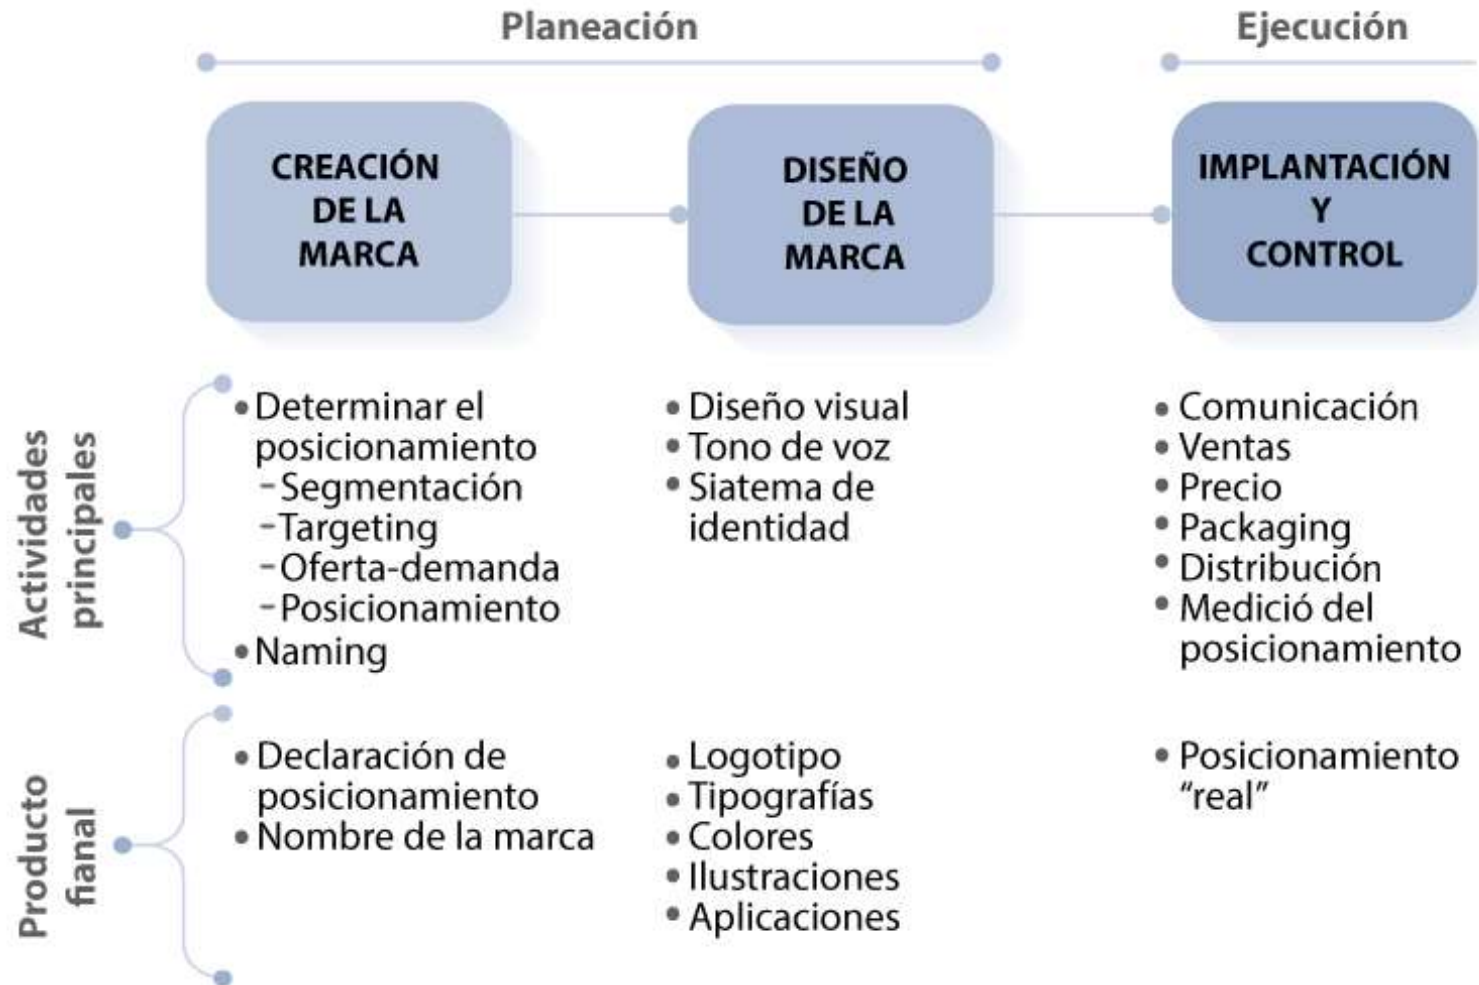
Planeación

Ejecución

CREACIÓN DE LA MARCA

DISEÑO DE LA MARCA

IMPLANTACIÓN Y CONTROL

Actividades principales

• Determinar el posicionamiento
- Segmentación
- Targeting
- Oferta-demanda
- Posicionamiento
• Naming

• Diseño visual
• Tono de voz
• Siatema de identidad

• Comunicación
• Ventas
• Precio
• Packaging
• Distribución
• Medició del posicionamiento

Producto fianal

• Declaración de posicionamiento
• Nombre de la marca

• Logotipo
• Tipografías
• Colores
• Ilustraciones
• Aplicaciones

• Posicionamiento "real"